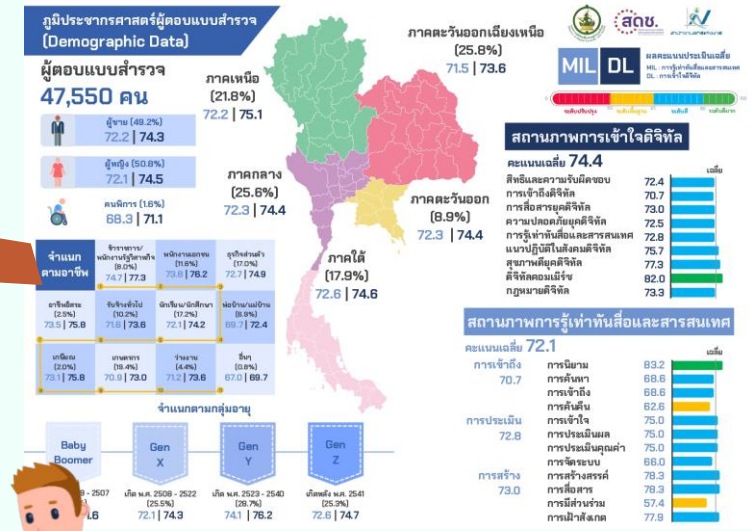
ภูมิประชากรศาสตร์ผู้ตอบแบบสำรวจ
(Demographic Data)

ผู้ตอบแบบสำรวจ
47,550 คน

ผู้ชาย (49.2%)
72.2 | 74.3

ผู้หญิง (50.8%)
72.1 | 74.5

คนพิการ (1.6%)
68.3 | 71.1

ภาคเหนือ
(21.8%)
72.2 | 75.1

ภาคตะวันออกเฉียงเหนือ
(25.8%)
71.5 | 73.6

ภาคกลาง
(25.6%)
72.3 | 74.4

ภาคตะวันออก
(8.9%)
72.3 | 74.4

ภาคใต้
(17.9%)
72.6 | 74.6

สดช.

MIL DL
ผลคะแนนประเมินเฉลี่ย
MIL : การรู้เท่าทันสื่อและสารสนเทศ
DL : การเข้าใจดิจิทัล

| จำแนกตามอาชีพ | ข้าราชการ/พนักงานรัฐวิสาหกิจ (9.0%) 74.7 \| 77.3 | พนักงานเอกชน (11.6%) 73.8 \| 76.2 | ธุรกิจส่วนตัว (17.0%) 72.7 \| 74.9 |
|---|---|---|---|
| อาชีพอิสระ (2.5%) 73.5 \| 75.8 | รับจ้างทั่วไป (10.2%) 71.6 \| 73.6 | นักเรียน/นักศึกษา (17.2%) 72.1 \| 74.2 | พ่อบ้าน/แม่บ้าน (8.9%) 69.7 \| 72.4 |
| เกษียณ (2.0%) 73.1 \| 75.8 | เกษตรกร (19.4%) 70.9 \| 73.0 | ว่างงาน (4.4%) 71.2 \| 73.6 | อื่นๆ (0.8%) 67.0 \| 69.7 |

จำแนกตามกลุ่มอายุ

Baby Boomer
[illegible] - 2507
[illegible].6

Gen X
เกิด พ.ศ. 2508 - 2522
(25.5%)
72.1 | 74.3

Gen Y
เกิด พ.ศ. 2523 - 2540
(28.7%)
74.1 | 76.2

Gen Z
เกิดหลัง พ.ศ. 2541
(25.3%)
72.6 | 74.7

สถานภาพการเข้าใจดิจิทัล
คะแนนเฉลี่ย 74.4
เฉลี่ย
สิทธิและความรับผิดชอบ 72.4
การเข้าถึงดิจิทัล 70.7
การสื่อสารยุคดิจิทัล 73.0
ความปลอดภัยยุคดิจิทัล 72.5
การรู้เท่าทันสื่อและสารสนเทศ 72.8
แนวปฏิบัติในสังคมดิจิทัล 75.7
สุขภาพดียุคดิจิทัล 77.3
ดิจิทัลคอมเมิร์ซ 82.0
กฎหมายดิจิทัล 73.3

สถานภาพการรู้เท่าทันสื่อและสารสนเทศ
คะแนนเฉลี่ย 72.1
เฉลี่ย
การเข้าถึง 70.7
การนิยาม 83.2
การค้นหา 68.6
การเข้าถึง 68.6
การค้นคืน 62.6
การประเมิน 72.8
การเข้าใจ 75.0
การประเมินผล 75.0
การประเมินคุณค่า 75.0
การจัดระบบ 66.0
การสร้าง 73.0
การสร้างสรรค์ 78.3
การสื่อสาร 78.3
การมีส่วนร่วม 57.4
การเฝ้าสังเกต 77.9